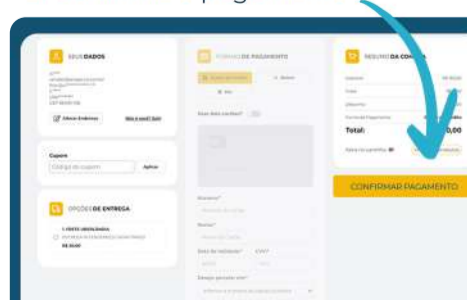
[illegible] pagam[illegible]

SEUS DADOS

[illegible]

Editar Endereço

Não é você? Sair

Cupom

Código do cupom

Aplicar

OPÇÕES DE ENTREGA

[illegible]

FORMAS DE PAGAMENTO

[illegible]

Salvar dados cartão?

Número*

Nome*

Data de validade*

CVV*

Parcelas

RESUMO DA COMPRA

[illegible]

Total:

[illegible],00

CONFIRMAR PAGAMENTO